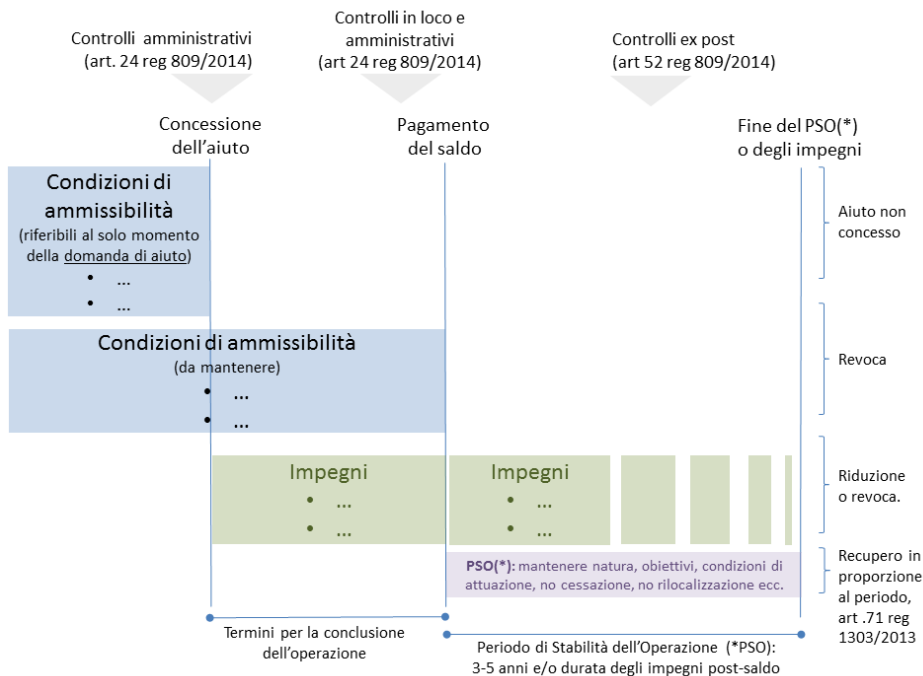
Controlli amministrativi
(art. 24 reg 809/2014)

Controlli in loco e amministrativi
(art 24 reg 809/2014)

Controlli ex post
(art 52 reg 809/2014)

Concessione dell'aiuto

Pagamento del saldo

Fine del PSO(*) o degli impegni

Condizioni di ammissibilità
(riferibili al solo momento della domanda di aiuto)
• ...
• ...

Aiuto non concesso

Condizioni di ammissibilità
(da mantenere)
• ...
• ...

Revoca

Impegni
• ...
• ...

Impegni
• ...
• ...

Riduzione o revoca.

PSO(*): mantenere natura, obiettivi, condizioni di attuazione, no cessazione, no rilocalizzazione ecc.

Recupero in proporzione al periodo, art .71 reg 1303/2013

Termini per la conclusione dell'operazione

Periodo di Stabilità dell'Operazione (*PSO):
3-5 anni e/o durata degli impegni post-saldo